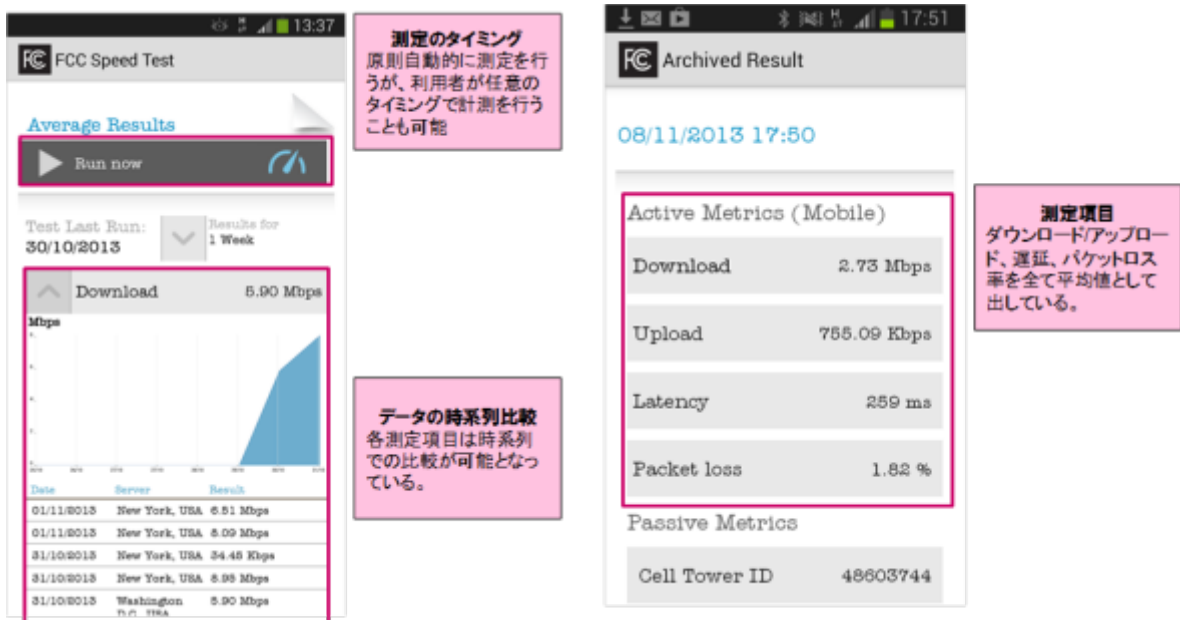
13:37

FCC Speed Test

Average Results

Run now

Test Last Run:
30/10/2013

Results for
1 Week

Download 5.90 Mbps

Mbps

| Date | Server | Result |
|---|---|---|
| 01/11/2013 | New York, USA | 6.51 Mbps |
| 01/11/2013 | New York, USA | 8.09 Mbps |
| 31/10/2013 | New York, USA | 34.48 Kbps |
| 31/10/2013 | New York, USA | 5.95 Mbps |
| 31/10/2013 | Washington D.C., USA | 5.90 Mbps |

測定のタイミング
原則自動的に測定を行うが、利用者が任意のタイミングで計測を行うことも可能

データの時系列比較
各測定項目は時系列での比較が可能となっている。

17:51

Archived Result

08/11/2013 17:50

Active Metrics (Mobile)

| | |
|---|---|
| Download | 2.73 Mbps |
| Upload | 755.09 Kbps |
| Latency | 259 ms |
| Packet loss | 1.82 % |

Passive Metrics

Cell Tower ID 48603744

測定項目
ダウンロード/アップロード、遅延、パケットロス率を全て平均値として出している。